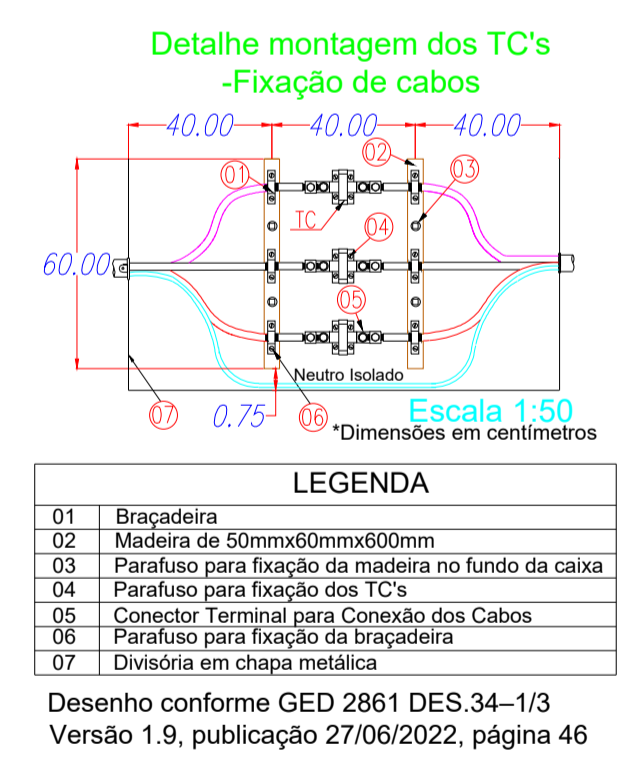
Detalhe montagem dos TC's
-Fixação de cabos

40.00
40.00
40.00
60.00
01
02
03
TC
04
05
Neutro Isolado
07
0.75
06
Escala 1:50
*Dimensões em centímetros

| LEGENDA | |
|---|---|
| 01 | Braçadeira |
| 02 | Madeira de 50mmx60mmx600mm |
| 03 | Parafuso para fixação da madeira no fundo da caixa |
| 04 | Parafuso para fixação dos TC's |
| 05 | Conector Terminal para Conexão dos Cabos |
| 06 | Parafuso para fixação da braçadeira |
| 07 | Divisória em chapa metálica |

Desenho conforme GED 2861 DES.34–1/3
Versão 1.9, publicação 27/06/2022, página 46